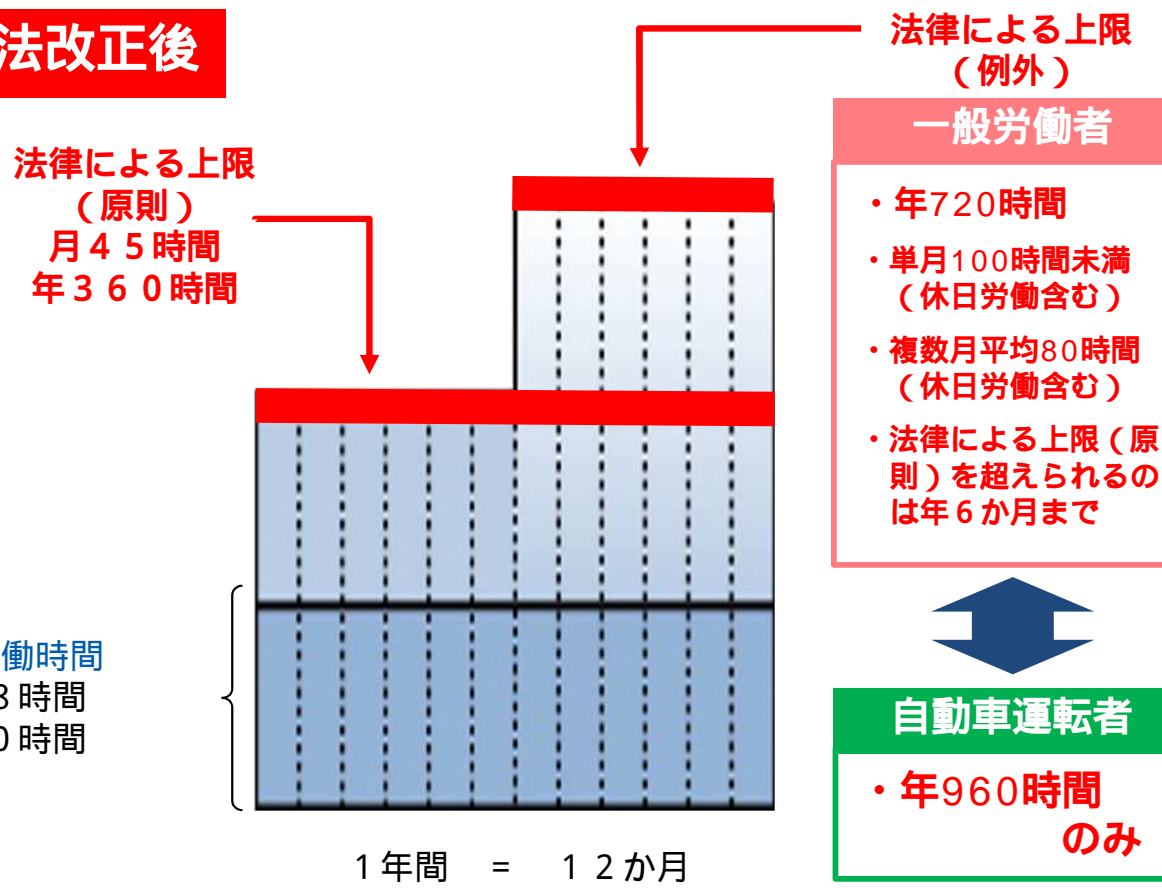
法改正後

法律による上限
（原則）
月４５時間
年３６０時間

法律による上限
（例外）

一般労働者

・年720時間

・単月100時間未満
（休日労働含む）

・複数月平均80時間
（休日労働含む）

・法律による上限（原則）を超えられるのは年６か月まで

自動車運転者

・年960時間
のみ

働時間
8 時間
0 時間

１年間　＝　１２か月